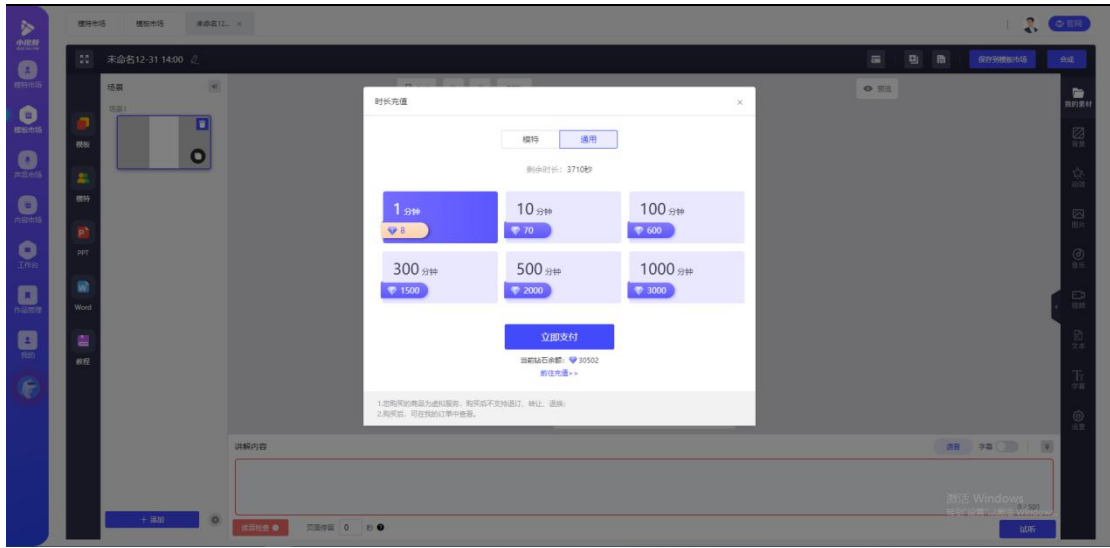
小蛇影

模特市场

模板市场

声音市场

内容市场

工作台

作品管理

我的

模特市场　模板市场　未命名12... ×

官网

未命名12-31 14:00

保存到模板市场　合成

场景

场景1

模板

模特

PPT

Word

教程

+ 添加

预览

我的素材

背景

贴图

图片

音乐

视频

文本

字幕

设置

时长充值

×

模特　通用

剩余时长：3710秒

| 1 分钟 8 | 10 分钟 70 | 100 分钟 600 |
|---|---|---|
| 300 分钟 1500 | 500 分钟 2000 | 1000 分钟 3000 |

立即支付

当前钻石余额：30502

前往充值>>

1.您购买的商品为虚拟服务，购买后不支持退订、转让、退换；
2.购买后，可在我的订单中查看。

讲解内容

语音　字幕

0/500

试听

页面停留 0 秒

激活 Windows
转到"设置"以激活 Windows。